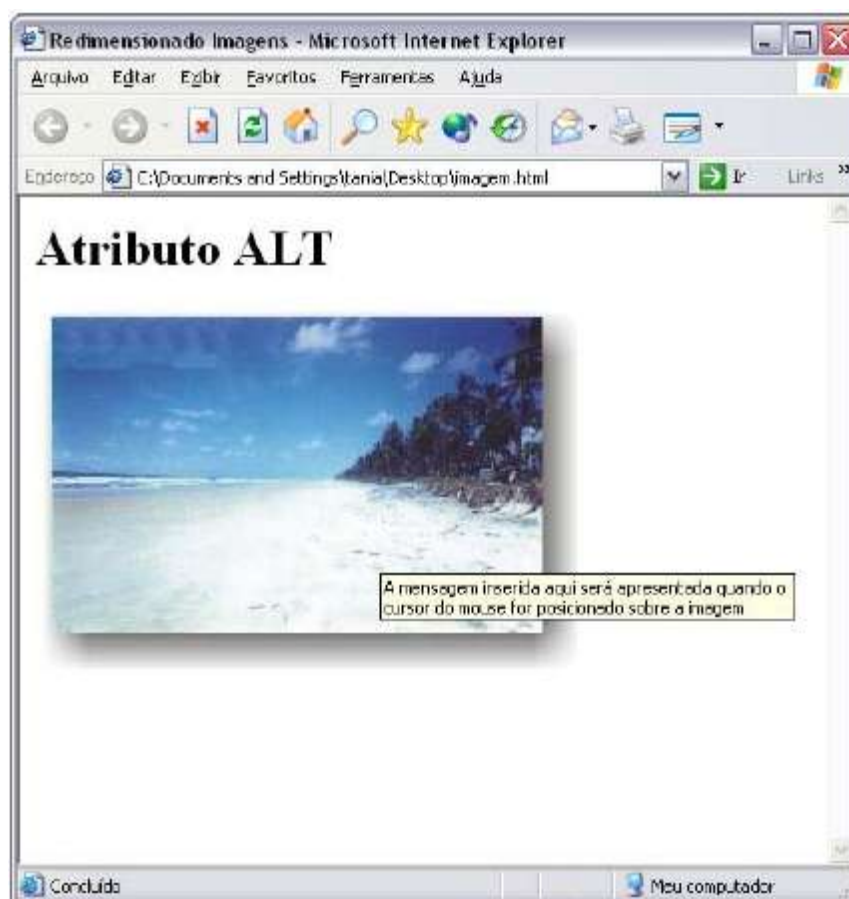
Redimensionado Imagens - Microsoft Internet Explorer

Arquivo Editar Exibir Favoritos Ferramentas Ajuda

Endereço C:\Documents and Settings\tania\Desktop\imagem.html Ir Links »

Atributo ALT

A mensagem inserida aqui será apresentada quando o cursor do mouse for posicionado sobre a imagem

Concluído Meu computador